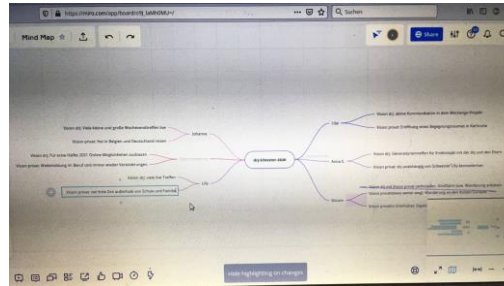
https://miro.com/app/board/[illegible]

Suchen

Mind Map

Share

Ich schwimm nicht

Wenn du Teile kleine und große Wochenmärkte hast

Wenn privat Tee in Bergen und Deutschland reisen

Wenn du für eine Nähe 2017 Online-Magazin kaufen

Wenn privat Weiterbildung im Beruf und immer wieder lernen

Wenn du Lied hast

Wenn privat reichlich Zeit außerhalb von Schule und Familie

Wenn du deine Kommunikation in den Wohnungs-Projekt

Wenn privat Eröffnung einer Begegnungsstätte in Karlsruhe

Wenn du Gesundheitsmitte für Krankenhaus

Wenn privat die Ausbildung von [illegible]

Wenn du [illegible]

Wenn privat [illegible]

Wenn privat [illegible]

Hide highlighting on changes